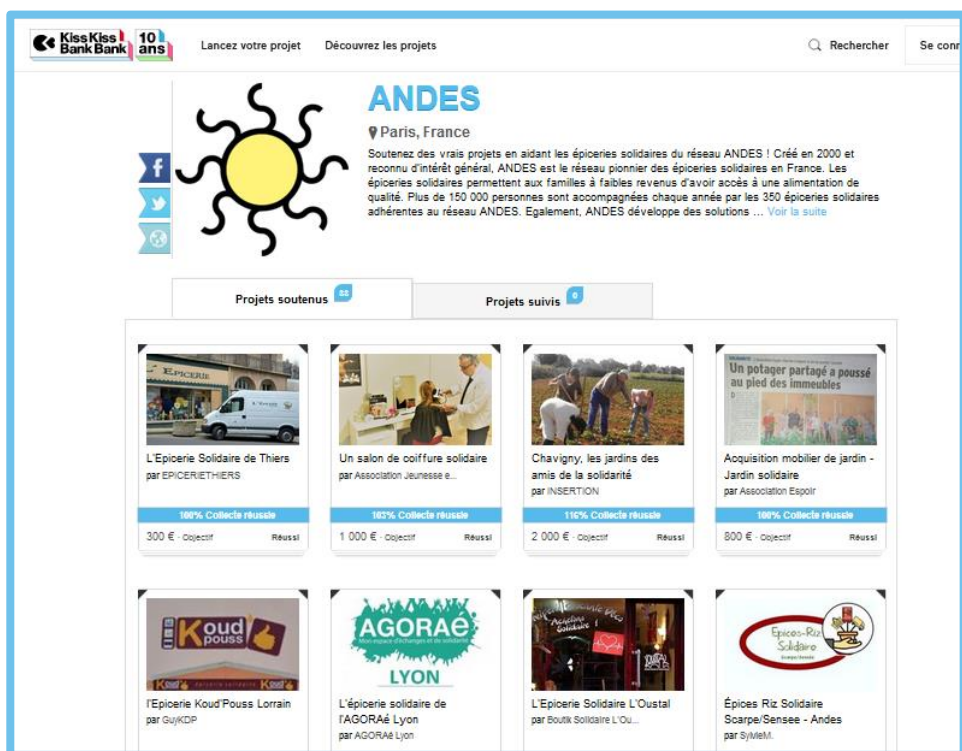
KissKiss BankBank 10 ans

Lancez votre projet Découvrez les projets

Rechercher Se conn

ANDES

Paris, France

Soutenez des vrais projets en aidant les épiceries solidaires du réseau ANDES ! Créé en 2000 et reconnu d'intérêt général, ANDES est le réseau pionnier des épiceries solidaires en France. Les épiceries solidaires permettent aux familles à faibles revenus d'avoir accès à une alimentation de qualité. Plus de 150 000 personnes sont accompagnées chaque année par les 350 épiceries solidaires adhérentes au réseau ANDES. Egalement, ANDES développe des solutions ... Voir la suite

Projets soutenus 22 Projets suivis 0

EPICERIE

L'Epicerie Solidaire de Thiers
par EPICERIETHIERS
100% Collecte réussie
300 € · Objectif Réussi

Un salon de coiffure solidaire
par Association Jeunesse e...
103% Collecte réussie
1 000 € · Objectif Réussi

Chavigny, les jardins des amis de la solidarité
par INSERTION
116% Collecte réussie
2 000 € · Objectif Réussi

Un potager partagé a poussé au pied des immeubles

Acquisition mobilier de jardin - Jardin solidaire
par Association Espoir
100% Collecte réussie
800 € · Objectif Réussi

Koud pouss

l'Epicerie Koud'Pouss Lorrain
par GuyKDP

AGORAé LYON

L'épicerie solidaire de l'AGORAé Lyon
par AGORAé Lyon

L'Epicerie Solidaire L'Oustal
par Boutik Solidaire L'Ou...

Epices-Riz Solidaire

Épices Riz Solidaire Scarpe/Sensee - Andes
par SyMeM.